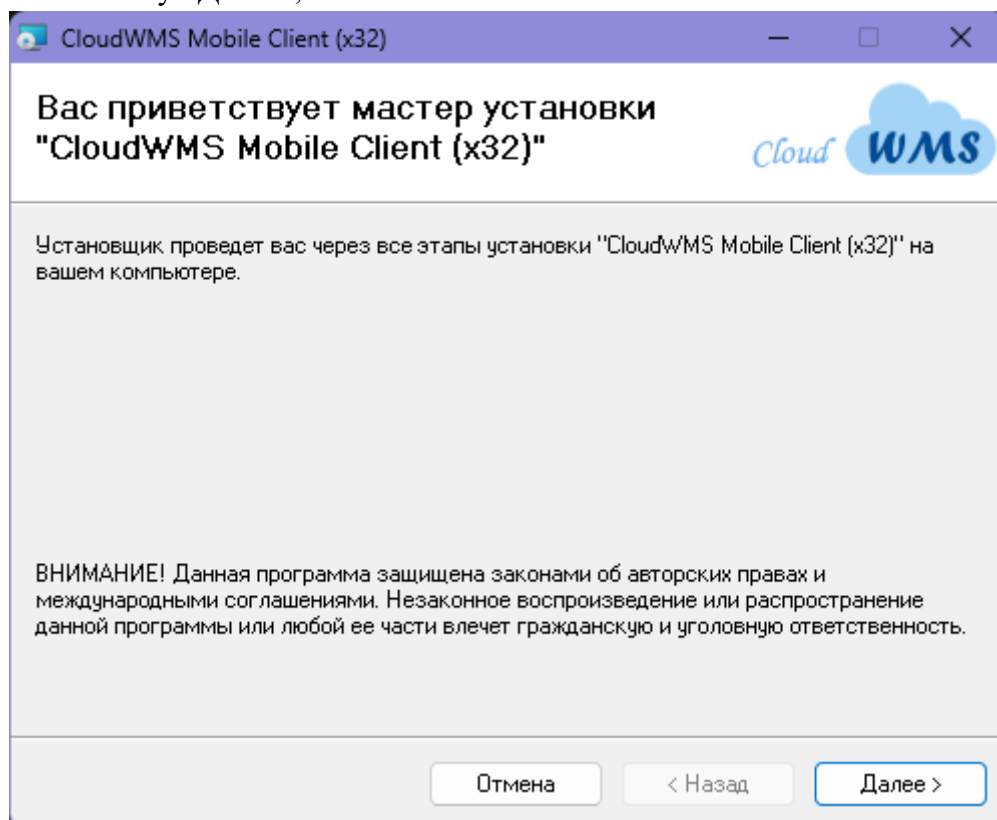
CloudWMS Mobile Client (x32)

Вас приветствует мастер установки "CloudWMS Mobile Client (x32)"

Cloud WMS

Установщик проведет вас через все этапы установки "CloudWMS Mobile Client (x32)" на вашем компьютере.

ВНИМАНИЕ! Данная программа защищена законами об авторских правах и международными соглашениями. Незаконное воспроизведение или распространение данной программы или любой ее части влечет гражданскую и уголовную ответственность.

Отмена
< Назад
Далее >